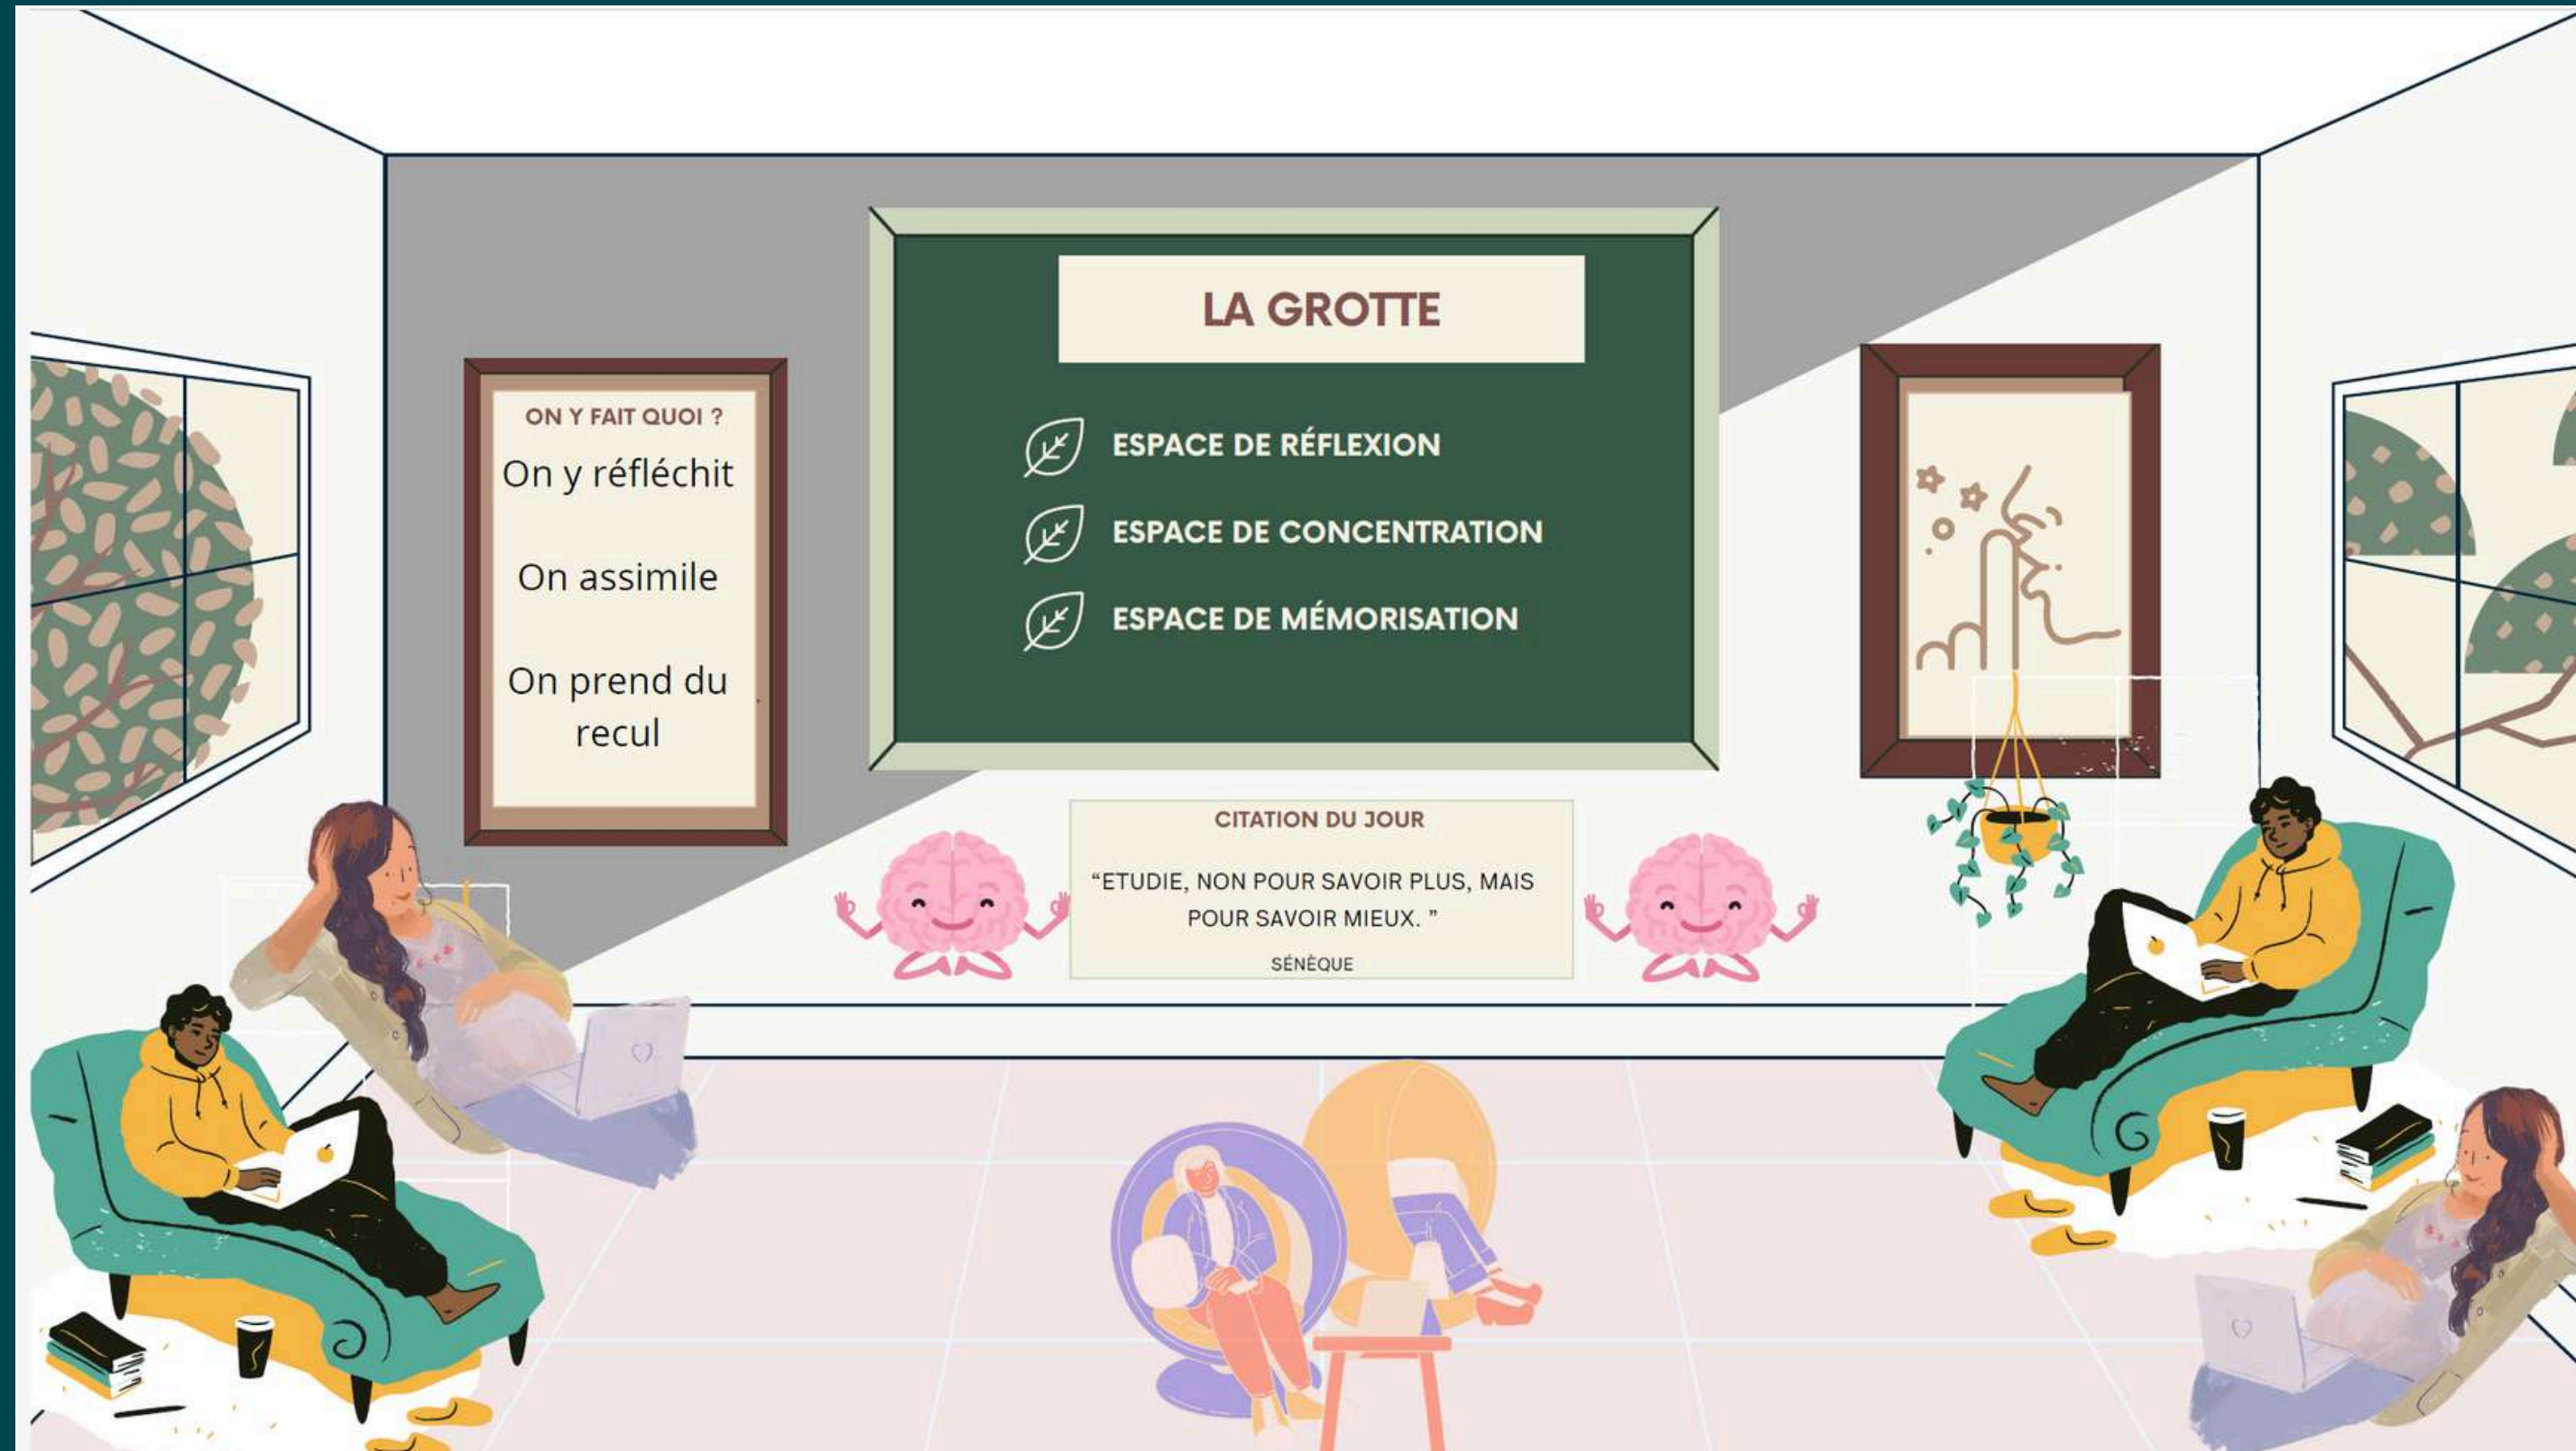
LA GROTTE

ESPACE DE RÉFLEXION

ESPACE DE CONCENTRATION

ESPACE DE MÉMORISATION

ON Y FAIT QUOI ?

On y réfléchit

On assimile

On prend du recul

CITATION DU JOUR

“ETUDIE, NON POUR SAVOIR PLUS, MAIS POUR SAVOIR MIEUX. ”

SÉNÈQUE